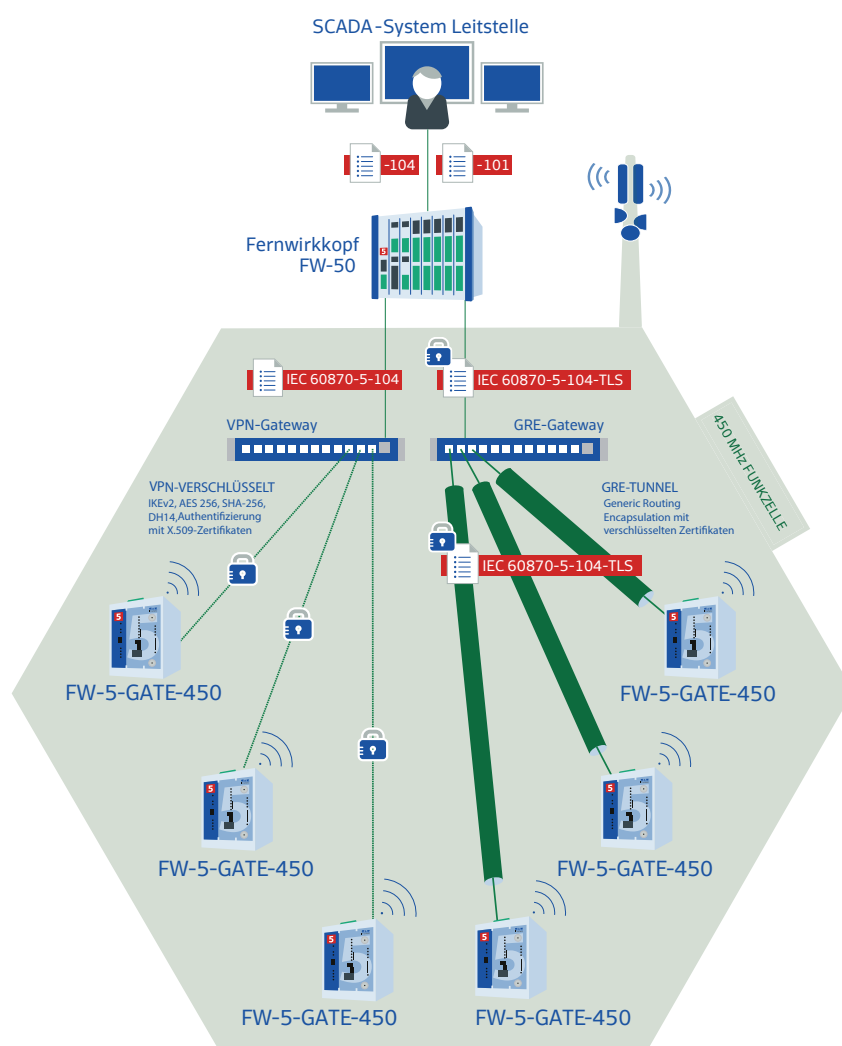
SCADA-System Leitstelle

-104

-101

Fernwirkkopf FW-50

IEC 60870-5-104

IEC 60870-5-104-TLS

VPN-Gateway

GRE-Gateway

450 MHz FUNKZELLE

VPN-VERSCHLÜSSELT
IKEv2, AES 256, SHA-256, DH14, Authentifizierung mit X.509-Zertifikaten

GRE-TUNNEL
Generic Routing Encapsulation mit verschlüsselten Zertifikaten

IEC 60870-5-104-TLS

FW-5-GATE-450

FW-5-GATE-450

FW-5-GATE-450

FW-5-GATE-450

FW-5-GATE-450

FW-5-GATE-450